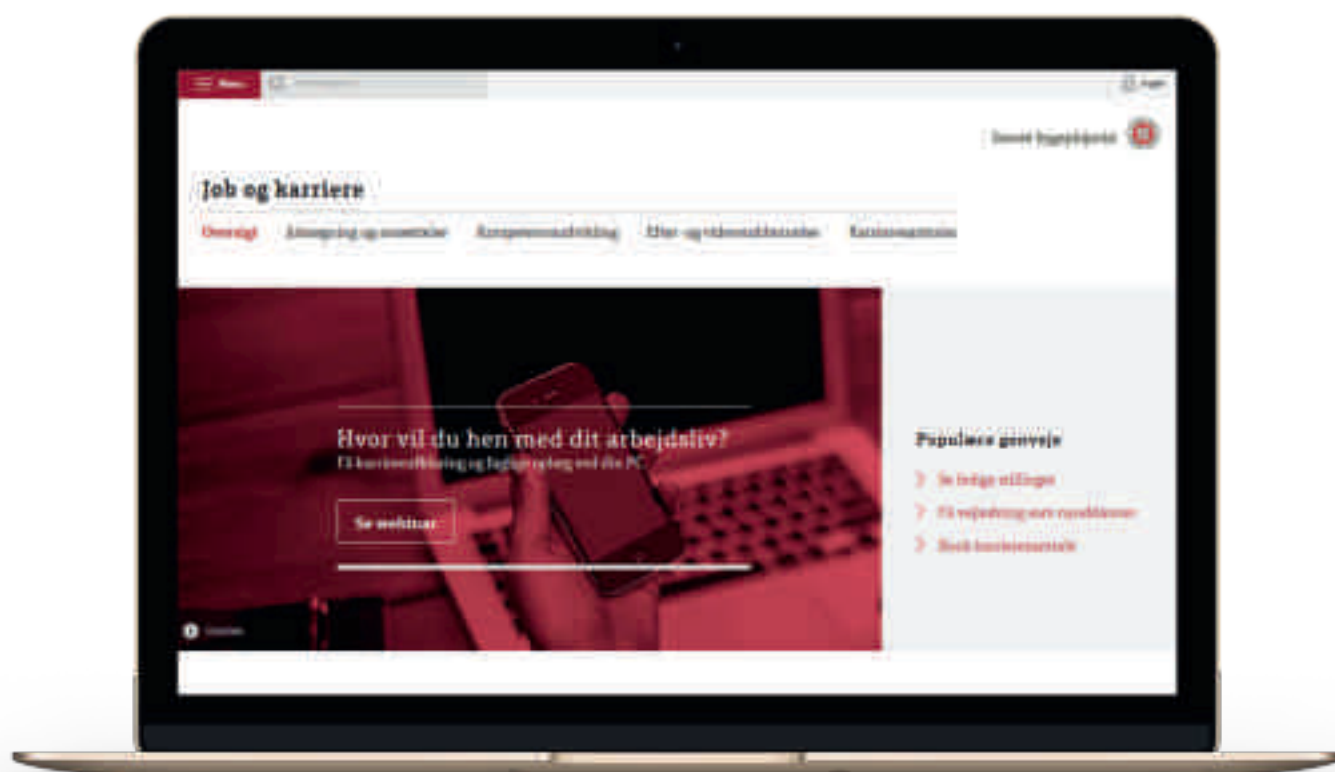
Menu

Log ind

Dansk Byggeskjold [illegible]

Job og karriere

Overblik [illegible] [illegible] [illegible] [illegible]

Hvor vil du hen med dit arbejdsliv?

Få karriererådgivning og faglige oplæg med din PC

Se webinar

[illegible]

Populære genveje

Se ledige stillinger

Få vejledning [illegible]

Book karrieresamtale